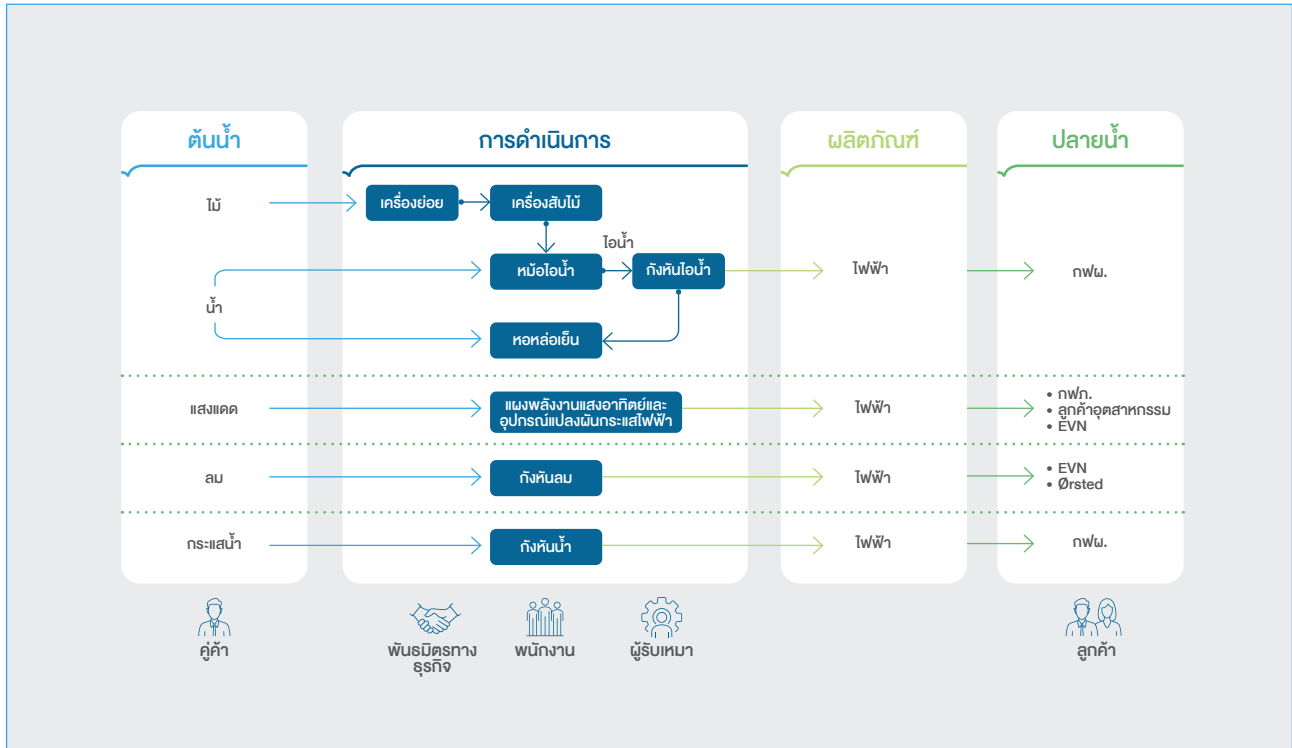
ต้นน้ำ

การดำเนินการ

ผลิตภัณฑ์

ปลายน้ำ

ไม้

เครื่องย่อย

เครื่องสับไม้

ไอน้ำ

หม้อไอน้ำ

กังหันไอน้ำ

ไฟฟ้า

กฟผ.

น้ำ

หอหล่อเย็น

แสงแดด

แผงพลังงานแสงอาทิตย์และอุปกรณ์แปลงผันกระแสไฟฟ้า

ไฟฟ้า

• กฟภ.
• ลูกค้าอุตสาหกรรม
• EVN

ลม

กังหันลม

ไฟฟ้า

• EVN
• Ørsted

กระแสน้ำ

กังหันน้ำ

ไฟฟ้า

กฟผ.

คู่ค้า

พันธมิตรทางธุรกิจ

พนักงาน

ผู้รับเหมา

ลูกค้า